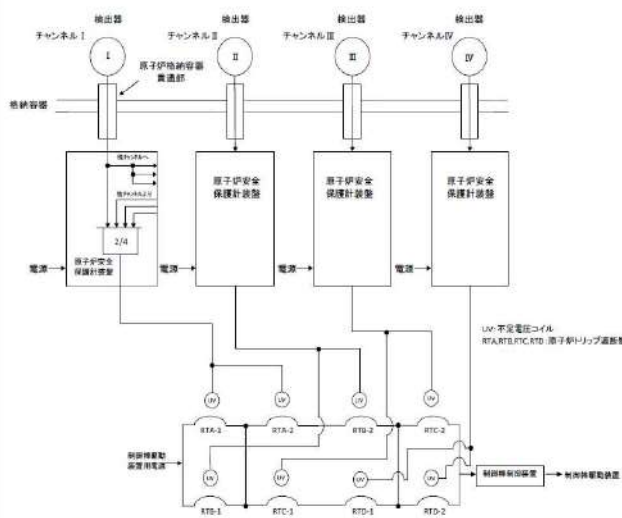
検出器
チャンネルⅠ
Ⅰ
検出器
チャンネルⅡ
Ⅱ
検出器
チャンネルⅢ
Ⅲ
検出器
チャンネルⅣ
Ⅳ
原子炉格納容器
貫通部
格納容器
他チャンネルへ
他チャンネルより
2/4
原子炉安全
保護計装盤
電源
原子炉安全
保護計装盤
電源
原子炉安全
保護計装盤
電源
原子炉安全
保護計装盤
電源
UV: 不足電圧コイル
RTA, RTB, RTC, RTD : 原子炉トリップ遮断器
UV
UV
UV
UV
RTA-1
RTA-2
RTD-2
RTC-2
制御棒駆動
装置用電源
UV
UV
UV
UV
制御棒制御装置
制御棒駆動装置
RTB-1
RTC-1
RTD-1
RTD-2